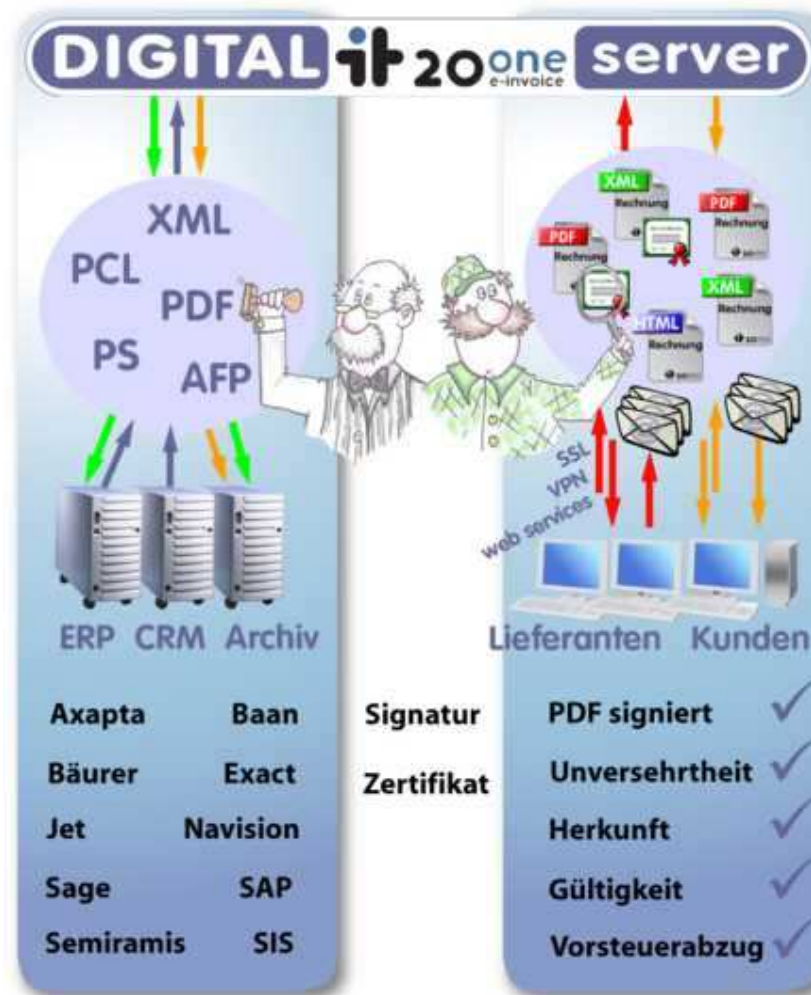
DIGITAL it 20 one e-invoice server

XML
PCL
PDF
PS
AFP

XML Rechnung
PDF Rechnung
PDF Rechnung
XML Rechnung
HTML Rechnung

SSL
VPN
web services

ERP CRM Archiv

Lieferanten Kunden

Axapta Baan
Bäurer Exact
Jet Navision
Sage SAP
Semiramis SIS

Signatur
Zertifikat

PDF signiert ✓
Unversehrtheit ✓
Herkunft ✓
Gültigkeit ✓
Vorsteuerabzug ✓